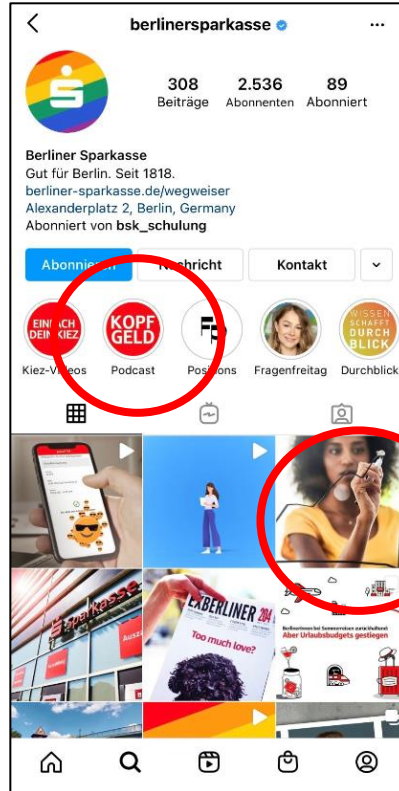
berlinersparkasse

308 Beiträge
2.536 Abonnenten
89 Abonniert

Berliner Sparkasse
Gut für Berlin. Seit 1818.
berliner-sparkasse.de/wegweiser
Alexanderplatz 2, Berlin, Germany
Abonniert von bsk_schulung

Abonnieren
Nachricht
Kontakt

EINFACH DEIN KIEZ
Kiez-Videos

KOPF GELD
Podcast

Positions

Fragenfreitag

WISSEN SCHAFFT DURCHBLICK
Durchblick

Sparkasse

EXBERLINER
Too much love?

Aber Urlaubsbudgets gestiegen